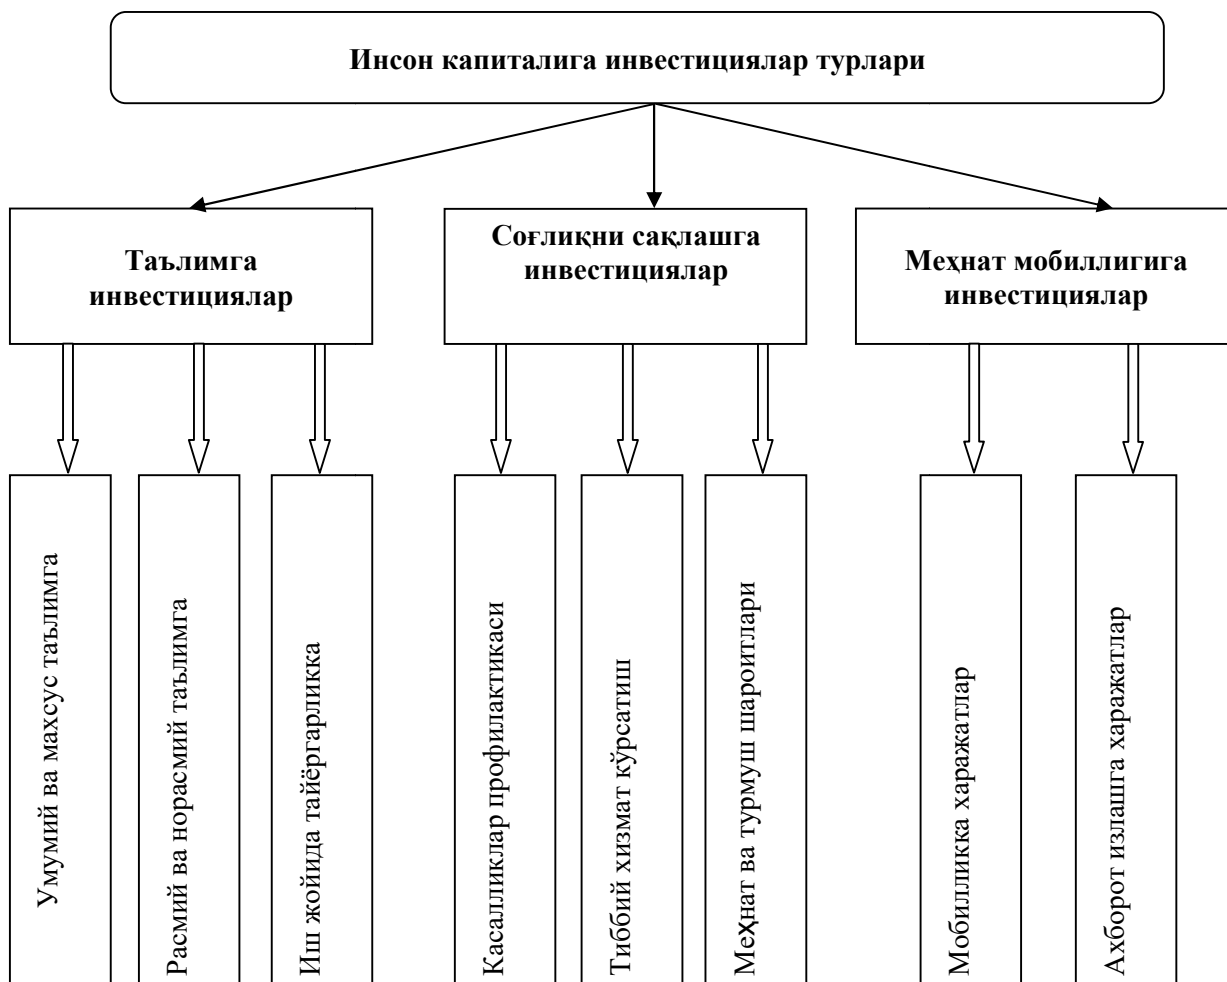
Инсон капиталига инвестициялар турлари

Таълимга инвестициялар

Соғлиқни сақлашга инвестициялар

Меҳнат мобиллигига инвестициялар

Умумий ва махсус таълимга

Расмий ва норасмий таълимга

Иш жойида тайёргарликка

Касалликлар профилактикаси

Тиббий хизмат кўрсатиш

Меҳнат ва турмуш шароитлари

Мобилликка харажатлар

Ахборот излашга харажатлар